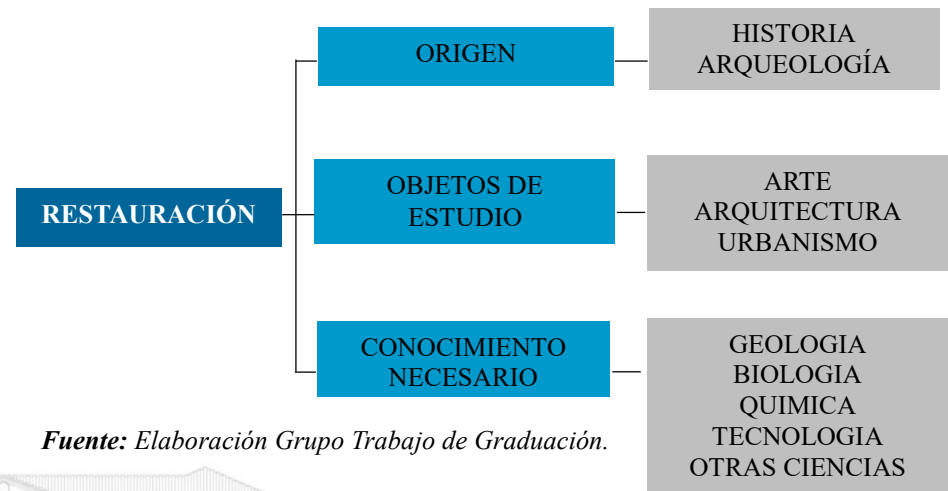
RESTAURACIÓN

ORIGEN

HISTORIA
ARQUEOLOGÍA

OBJETOS DE ESTUDIO

ARTE
ARQUITECTURA
URBANISMO

CONOCIMIENTO NECESARIO

GEOLOGIA
BIOLOGIA
QUIMICA
TECNOLOGIA
OTRAS CIENCIAS

*Fuente:* Elaboración Grupo Trabajo de Graduación.